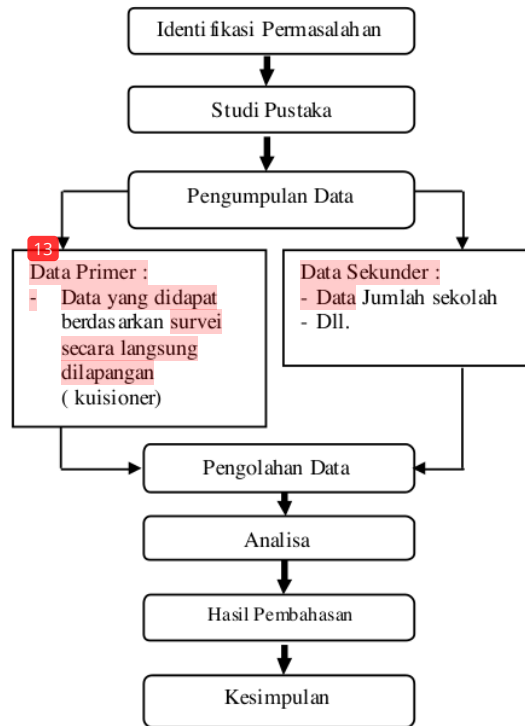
Identi fikasi Permasalah an

Studi Pustaka

Pengumpulan Data

13

Data Primer :
- Data yang didapat berdasarkan survei secara langsung dilapangan ( kuisioner)

Data Sekunder :
- Data Jumlah sekolah
- Dll.

Pengolahan Data

Analisa

Hasil Pembahasan

Kesimpulan